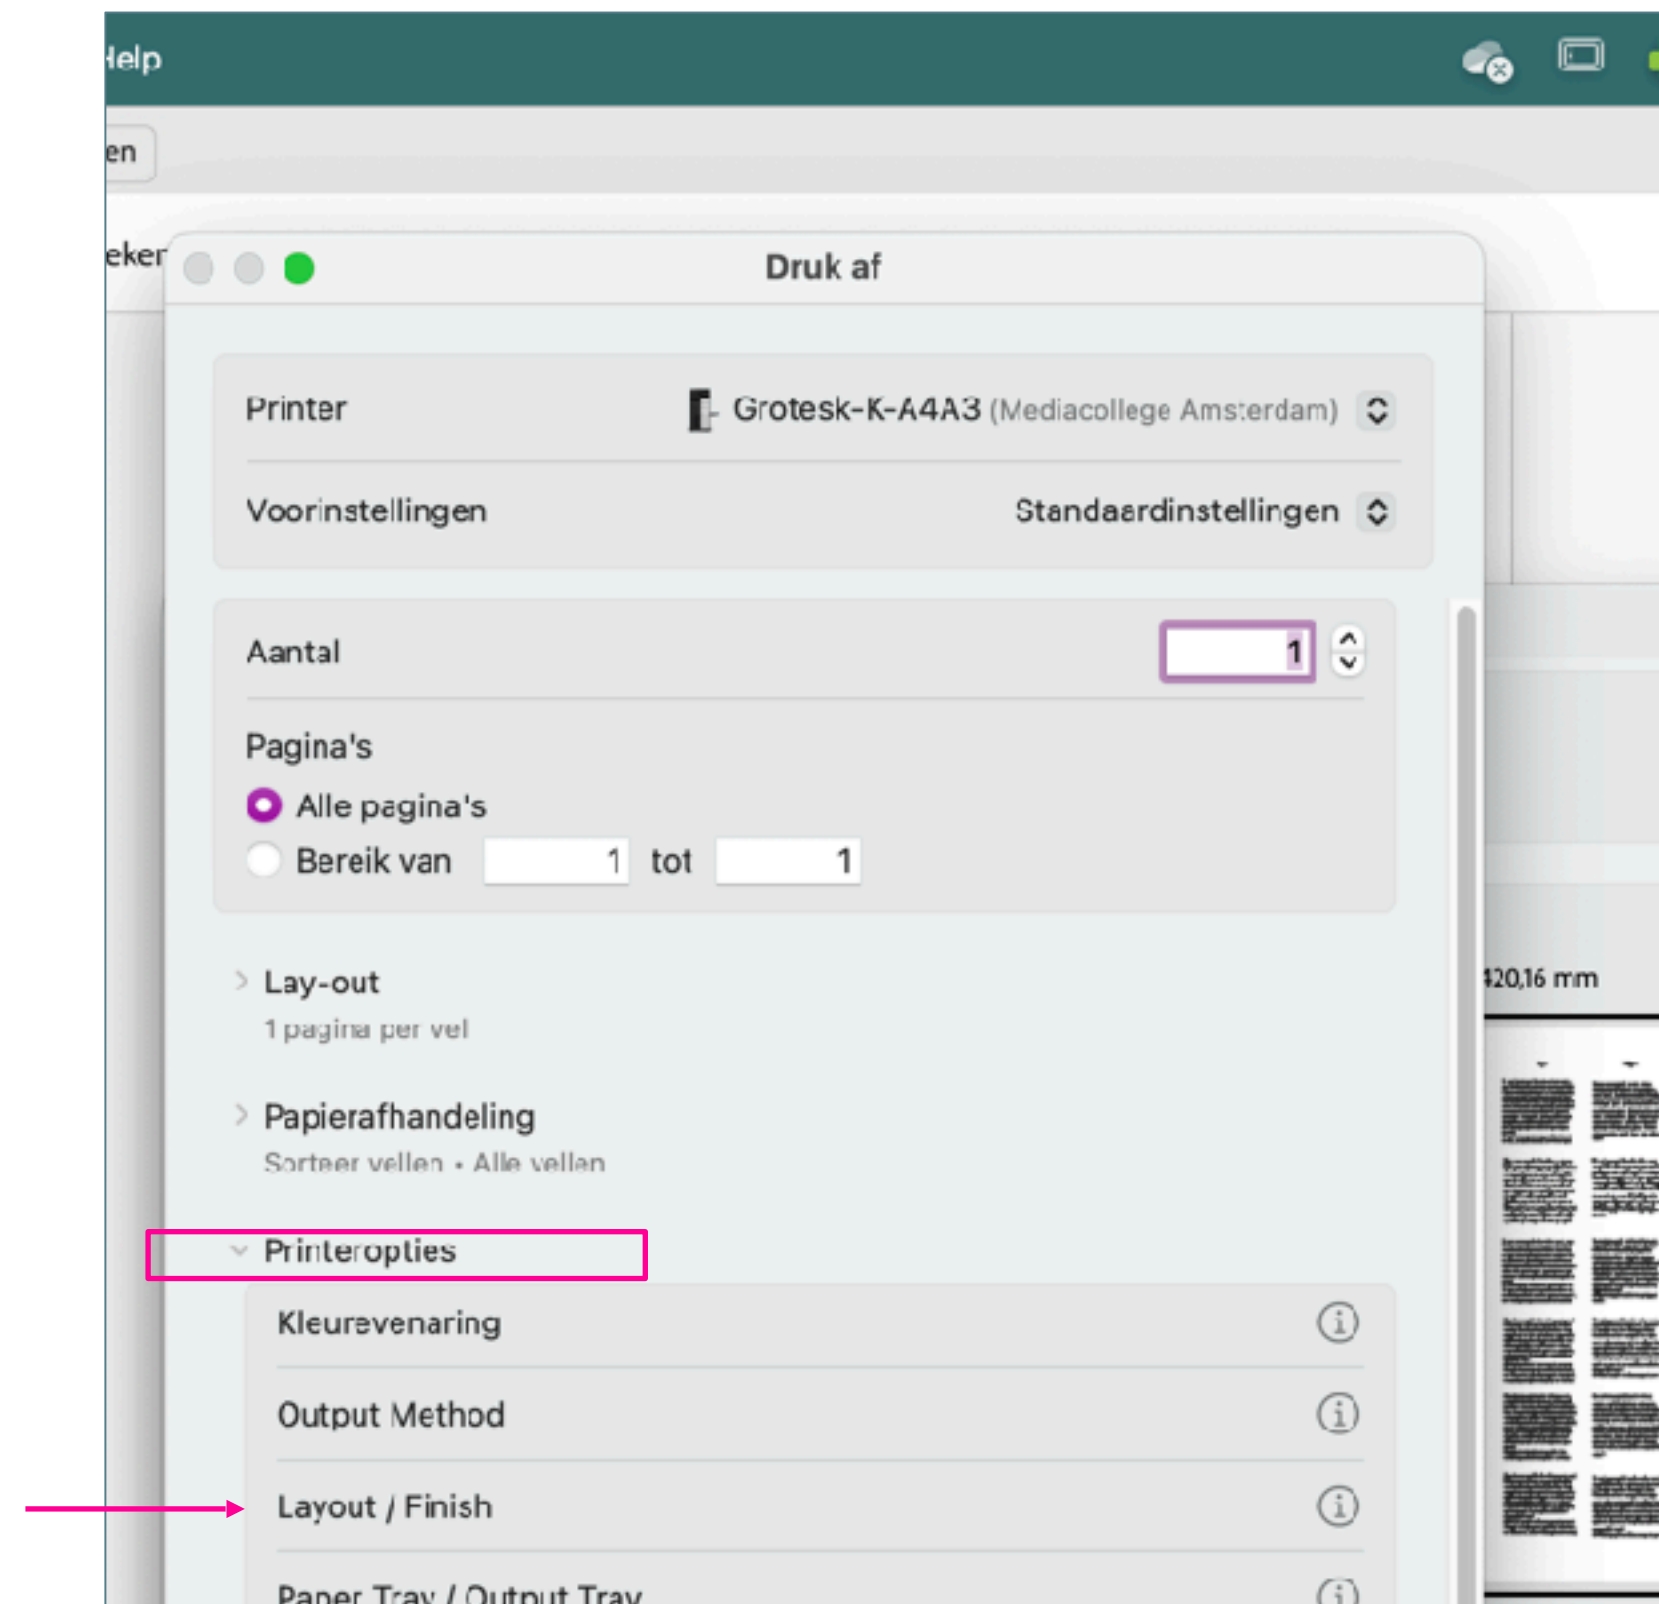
Help

en

eker

Druk af

Printer Grotesk-K-A4A3 (Mediacollege Amsterdam)

Voorinstellingen Standaardinstellingen

Aantal 1

Pagina's

Alle pagina's

Bereik van 1 tot 1

Lay-out

1 pagina per vel

Papierafhandeling

Sorteer vellen • Alle vellen

Printeropties

Kleurevenaring

Output Method

Layout / Finish

Paper Tray / Output Tray

420,16 mm